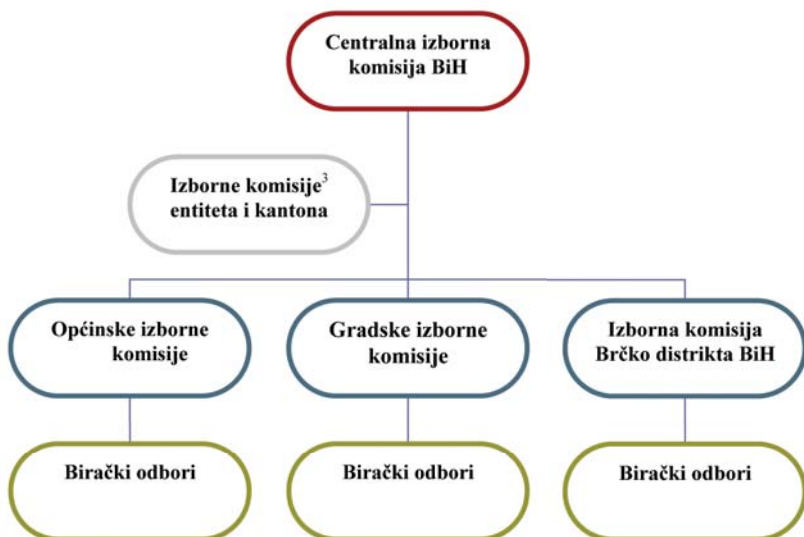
Centralna izborna komisija BiH

Izborne komisije$^{3}$ entiteta i kantona

Općinske izborne komisije

Gradske izborne komisije

Izborna komisija Brčko distrikta BiH

Birački odbori

Birački odbori

Birački odbori